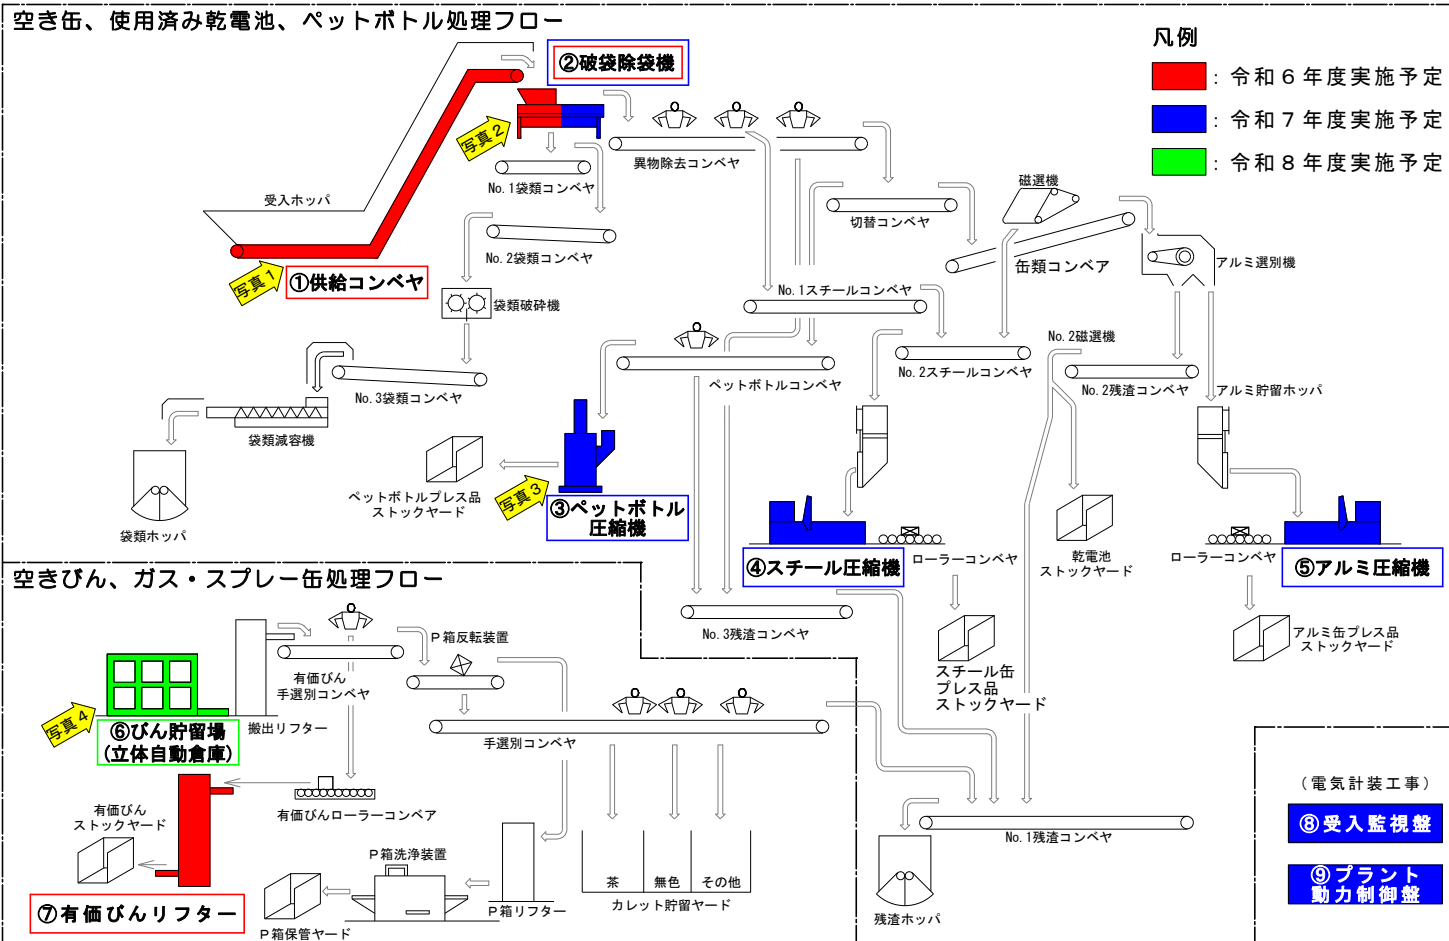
空き缶、使用済み乾電池、ペットボトル処理フロー

凡例
：令和６年度実施予定
：令和７年度実施予定
：令和８年度実施予定

②破袋除袋機
写真２
受入ホッパ
No. 1袋類コンベヤ
異物除去コンベヤ
写真１
①供給コンベヤ
No. 2袋類コンベヤ
切替コンベヤ
磁選機
缶類コンベア
アルミ選別機
袋類破砕機
No. 1スチールコンベヤ
No. 2磁選機
No. 3袋類コンベヤ
ペットボトルコンベヤ
No. 2スチールコンベヤ
No. 2残渣コンベヤ
アルミ貯留ホッパ
袋類減容機
ペットボトルプレス品
ストックヤード
写真３
③ペットボトル
圧縮機
袋類ホッパ
④スチール圧縮機
ローラーコンベヤ
乾電池
ストックヤード
ローラーコンベヤ
⑤アルミ圧縮機

空きびん、ガス・スプレー缶処理フロー
P箱反転装置
有価びん
手選別コンベヤ
No. 3残渣コンベヤ
アルミ缶プレス品
ストックヤード
⑥びん貯留場
（立体自動倉庫）
写真４
搬出リフター
手選別コンベヤ
スチール缶
プレス品
ストックヤード
（電気計装工事）
⑧受入監視盤
有価びん
ストックヤード
有価びんローラーコンベア
⑨プラント
動力制御盤
P箱洗浄装置
No. 1残渣コンベヤ
茶
無色
その他
⑦有価びんリフター
P箱リフター
カレット貯留ヤード
残渣ホッパ
P箱保管ヤード